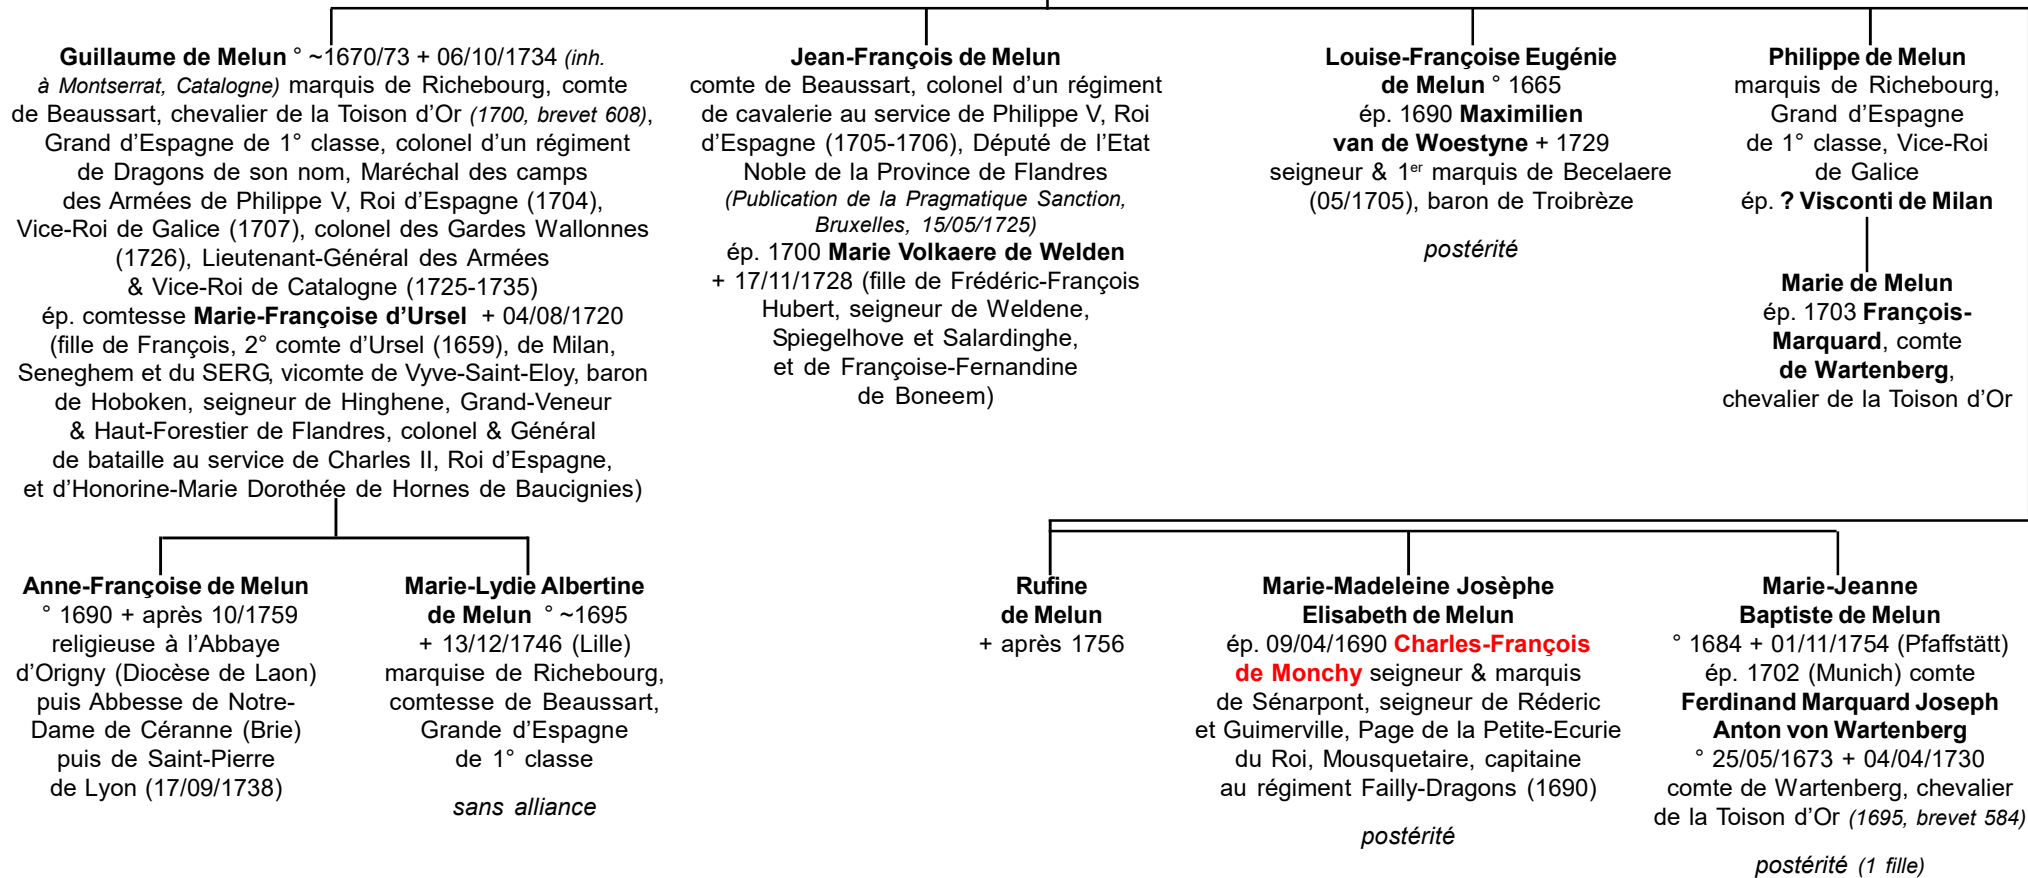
**Guillaume de Melun** ° ~1670/73 + 06/10/1734 *(inh. à Montserrat, Catalogne)* marquis de Richebourg, comte de Beaussart, chevalier de la Toison d'Or *(1700, brevet 608)*, Grand d'Espagne de 1° classe, colonel d'un régiment de Dragons de son nom, Maréchal des camps des Armées de Philippe V, Roi d'Espagne (1704), Vice-Roi de Galice (1707), colonel des Gardes Wallonnes (1726), Lieutenant-Général des Armées & Vice-Roi de Catalogne (1725-1735) ép. comtesse **Marie-Françoise d'Ursel** + 04/08/1720 (fille de François, 2° comte d'Ursel (1659), de Milan, Seneghem et du SERG, vicomte de Vyve-Saint-Eloy, baron de Hoboken, seigneur de Hinghene, Grand-Veneur & Haut-Forestier de Flandres, colonel & Général de bataille au service de Charles II, Roi d'Espagne, et d'Honorine-Marie Dorothée de Hornes de Baucignies)

**Jean-François de Melun** comte de Beaussart, colonel d'un régiment de cavalerie au service de Philippe V, Roi d'Espagne (1705-1706), Député de l'Etat Noble de la Province de Flandres *(Publication de la Pragmatique Sanction, Bruxelles, 15/05/1725)* ép. 1700 **Marie Volkaere de Welden** + 17/11/1728 (fille de Frédéric-François Hubert, seigneur de Weldene, Spiegelhove et Salardinghe, et de Françoise-Fernandine de Boneem)

**Louise-Françoise Eugénie de Melun** ° 1665 ép. 1690 **Maximilien van de Woestyne** + 1729 seigneur & 1$^{er}$ marquis de Becelaere (05/1705), baron de Troibrèze

*postérité*

**Philippe de Melun** marquis de Richebourg, Grand d'Espagne de 1° classe, Vice-Roi de Galice ép. **? Visconti de Milan**

**Marie de Melun** ép. 1703 **François-Marquard**, comte **de Wartenberg**, chevalier de la Toison d'Or

**Anne-Françoise de Melun** ° 1690 + après 10/1759 religieuse à l'Abbaye d'Origny (Diocèse de Laon) puis Abbesse de Notre-Dame de Céranne (Brie) puis de Saint-Pierre de Lyon (17/09/1738)

**Marie-Lydie Albertine de Melun** ° ~1695 + 13/12/1746 (Lille) marquise de Richebourg, comtesse de Beaussart, Grande d'Espagne de 1° classe

*sans alliance*

**Rufine de Melun** + après 1756

**Marie-Madeleine Josèphe Elisabeth de Melun** ép. 09/04/1690 **Charles-François de Monchy** seigneur & marquis de Sénarpont, seigneur de Réderic et Guimerville, Page de la Petite-Ecurie du Roi, Mousquetaire, capitaine au régiment Failly-Dragons (1690)

*postérité*

**Marie-Jeanne Baptiste de Melun** ° 1684 + 01/11/1754 (Pfaffstätt) ép. 1702 (Munich) comte **Ferdinand Marquard Joseph Anton von Wartenberg** ° 25/05/1673 + 04/04/1730 comte de Wartenberg, chevalier de la Toison d'Or *(1695, brevet 584)*

*postérité (1 fille)*